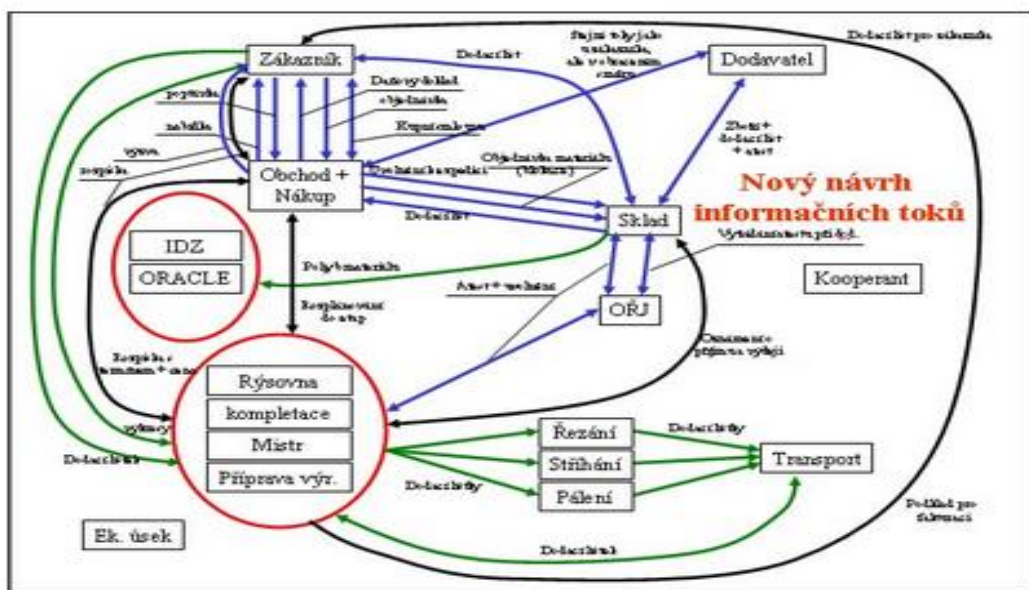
Zákazník

Dodavatel

Dodací list

Dodací list pro zákazníka

poptávka

nabídka

výkres

rozpiska

Dotaz výkladu

objednávka

Reklamace

Obchod + Nákup

Objednávka materiálu

Sklad

Dodací list

Nový návrh informačních toků

IDZ

ORACLE

Příjem materiálu

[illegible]

OŘJ

Kooperant

Rozpiska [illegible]

výkresy

Dodací list

Rýsovna

kompletace

Mistr

Příprava výr.

Řezání

Stříhání

Pálení

Dodací listy

Dodací listy

Transport

Ek. úsek

Dodací list

Podklad pro fakturaci